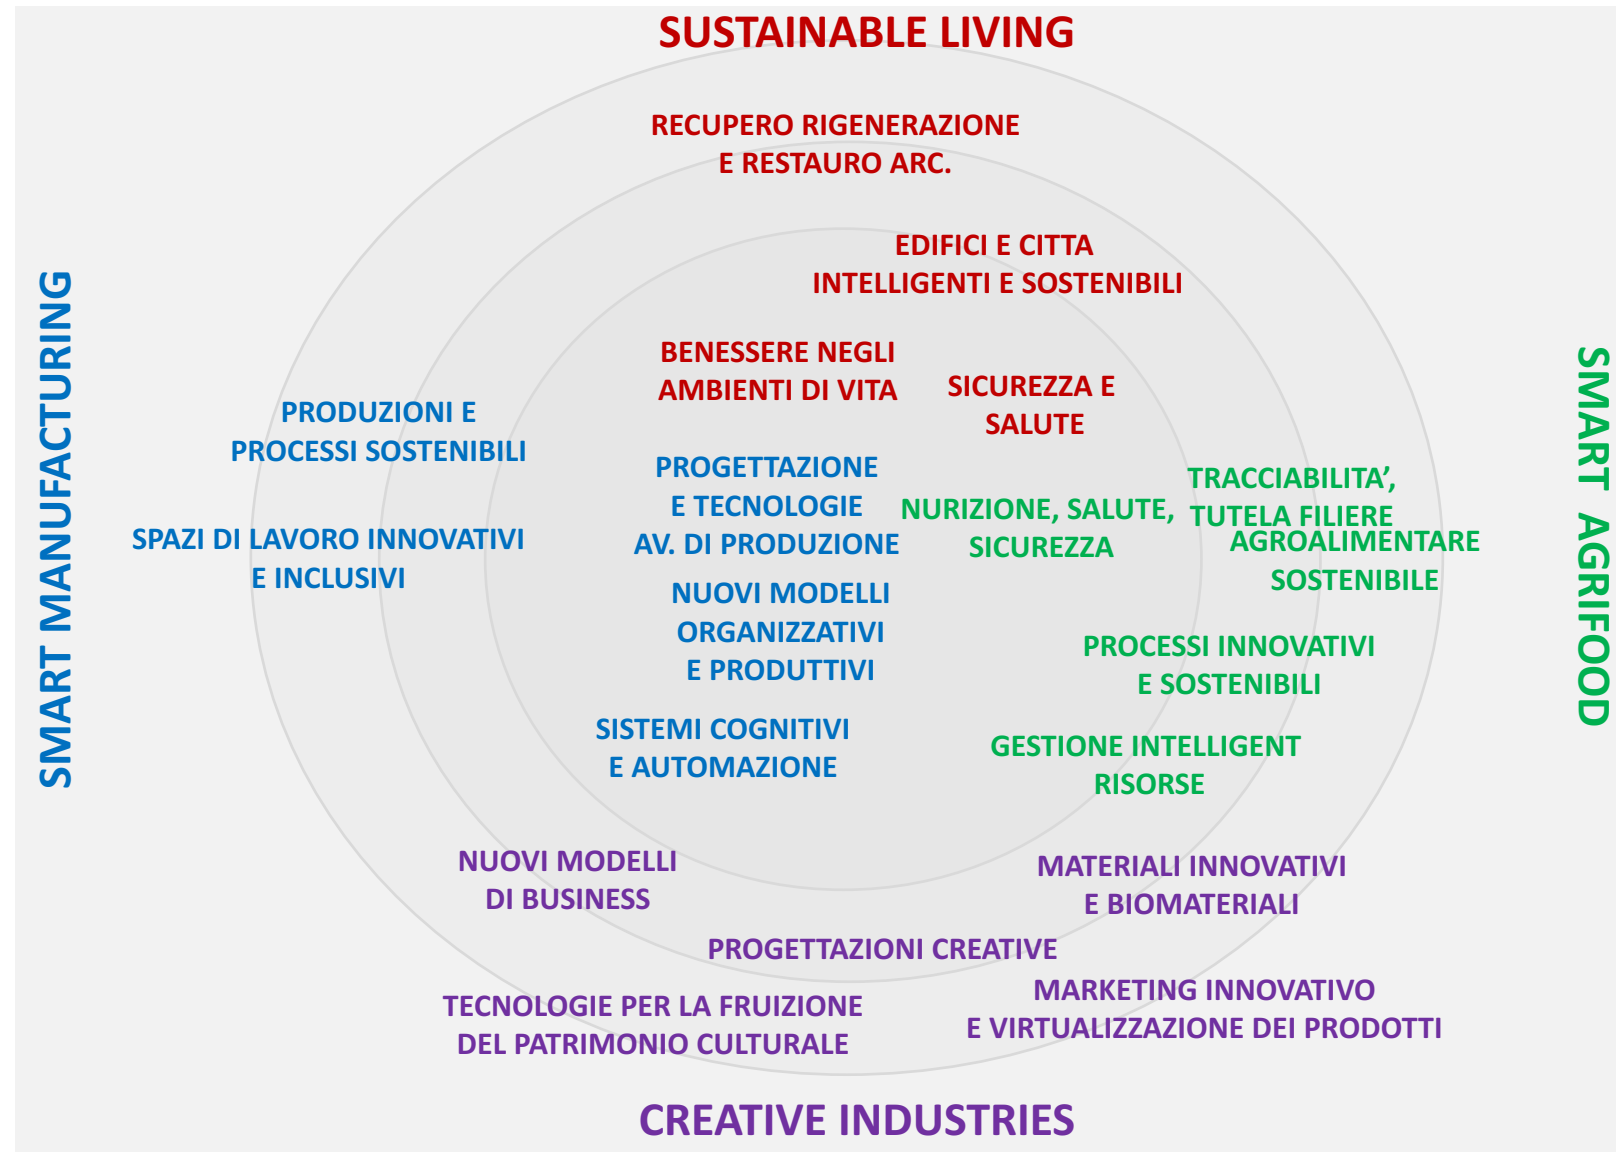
SUSTAINABLE LIVING

RECUPERO RIGENERAZIONE E RESTAURO ARC.

EDIFICI E CITTA INTELLIGENTI E SOSTENIBILI

BENESSERE NEGLI AMBIENTI DI VITA

SICUREZZA E SALUTE

SMART MANUFACTURING

PRODUZIONI E PROCESSI SOSTENIBILI

SPAZI DI LAVORO INNOVATIVI E INCLUSIVI

PROGETTAZIONE E TECNOLOGIE AV. DI PRODUZIONE

NUOVI MODELLI ORGANIZZATIVI E PRODUTTIVI

SISTEMI COGNITIVI E AUTOMAZIONE

SMART AGRIFOOD

NURIZIONE, SALUTE, SICUREZZA

TRACCIABILITA', TUTELA FILIERE

AGROALIMENTARE SOSTENIBILE

PROCESSI INNOVATIVI E SOSTENIBILI

GESTIONE INTELLIGENT RISORSE

NUOVI MODELLI DI BUSINESS

MATERIALI INNOVATIVI E BIOMATERIALI

PROGETTAZIONI CREATIVE

TECNOLOGIE PER LA FRUIZIONE DEL PATRIMONIO CULTURALE

MARKETING INNOVATIVO E VIRTUALIZZAZIONE DEI PRODOTTI

CREATIVE INDUSTRIES